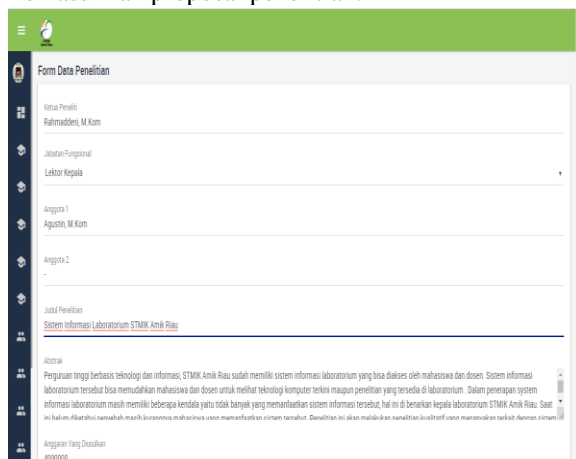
Form Data Penelitian

Ketua Peneliti
Rahmaddeni, M.Kom

Jabatan Fungsional
Lektor Kepala

Anggota 1
Agustin, M.Kom

Anggota 2
-

Judul Penelitian
Sistem Informasi Laboratorium STMIK Amik Riau

Abstrak
Perguruan tinggi berbasis teknologi dan informasi, STMIK Amik Riau sudah memiliki sistem informasi laboratorium yang bisa diakses oleh mahasiswa dan dosen. Sistem informasi laboratorium tersebut bisa memudahkan mahasiswa dan dosen untuk melihat teknologi komputer terkini maupun penelitian yang tersedia di laboratorium. Dalam penerapan system informasi laboratorium masih memiliki beberapa kendala yaitu tidak banyak yang memanfaatkan sistem informasi tersebut, hal ini di benarkan kepala laboratorium STMIK Amik Riau. Saat ini belum diketahui penyebab masih kurangnya mahasiswa yang memanfaatkan sistem tersebut. Penelitian ini akan melakukan penelitian kualitatif yang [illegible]

Anggaran Yang Diusulkan
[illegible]